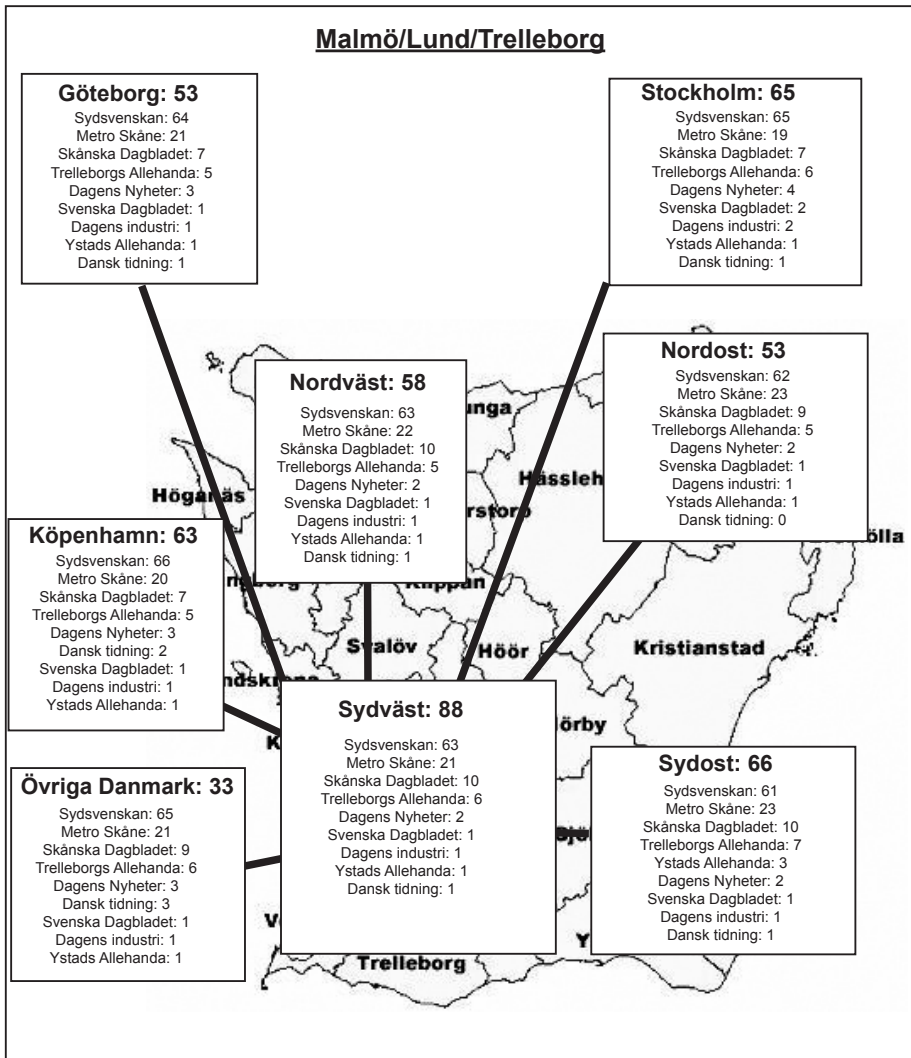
Malmö/Lund/Trelleborg

Göteborg: 53
Sydsvenskan: 64
Metro Skåne: 21
Skånska Dagbladet: 7
Trelleborgs Allehanda: 5
Dagens Nyheter: 3
Svenska Dagbladet: 1
Dagens industri: 1
Ystads Allehanda: 1
Dansk tidning: 1

Stockholm: 65
Sydsvenskan: 65
Metro Skåne: 19
Skånska Dagbladet: 7
Trelleborgs Allehanda: 6
Dagens Nyheter: 4
Svenska Dagbladet: 2
Dagens industri: 2
Ystads Allehanda: 1
Dansk tidning: 1

Nordväst: 58
Sydsvenskan: 63
Metro Skåne: 22
Skånska Dagbladet: 10
Trelleborgs Allehanda: 5
Dagens Nyheter: 2
Svenska Dagbladet: 1
Dagens industri: 1
Ystads Allehanda: 1
Dansk tidning: 1

Nordost: 53
Sydsvenskan: 62
Metro Skåne: 23
Skånska Dagbladet: 9
Trelleborgs Allehanda: 5
Dagens Nyheter: 2
Svenska Dagbladet: 1
Dagens industri: 1
Ystads Allehanda: 1
Dansk tidning: 0

Höganäs
Hässleh
unga
rstorp
Klippan
Kristianstad
ölla

Köpenhamn: 63
Sydsvenskan: 66
Metro Skåne: 20
Skånska Dagbladet: 7
Trelleborgs Allehanda: 5
Dagens Nyheter: 3
Dansk tidning: 2
Svenska Dagbladet: 1
Dagens industri: 1
Ystads Allehanda: 1

Svalöv
Höör
ndskrona
örby

Sydväst: 88
Sydsvenskan: 63
Metro Skåne: 21
Skånska Dagbladet: 10
Trelleborgs Allehanda: 6
Dagens Nyheter: 2
Svenska Dagbladet: 1
Dagens industri: 1
Ystads Allehanda: 1
Dansk tidning: 1

Sydost: 66
Sydsvenskan: 61
Metro Skåne: 23
Skånska Dagbladet: 10
Trelleborgs Allehanda: 7
Ystads Allehanda: 3
Dagens Nyheter: 2
Svenska Dagbladet: 1
Dagens industri: 1
Dansk tidning: 1

Övriga Danmark: 33
Sydsvenskan: 65
Metro Skåne: 21
Skånska Dagbladet: 9
Trelleborgs Allehanda: 6
Dagens Nyheter: 3
Dansk tidning: 3
Svenska Dagbladet: 1
Dagens industri: 1
Ystads Allehanda: 1

Trelleborg